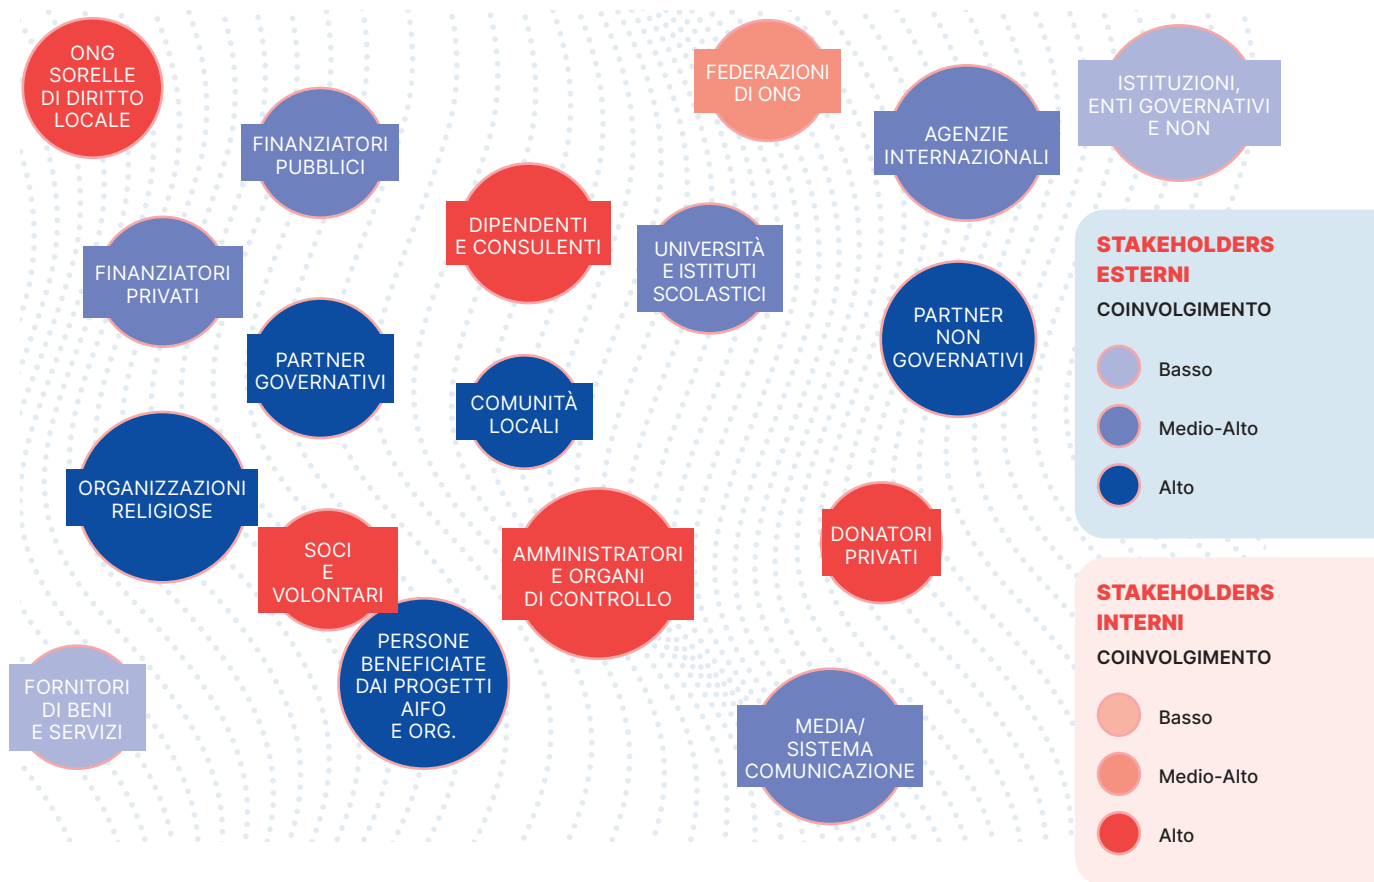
ONG SORELLE DI DIRITTO LOCALE

FINANZIATORI PUBBLICI

FEDERAZIONI DI ONG

AGENZIE INTERNAZIONALI

ISTITUZIONI, ENTI GOVERNATIVI E NON

DIPENDENTI E CONSULENTI

UNIVERSITÀ E ISTITUTI SCOLASTICI

FINANZIATORI PRIVATI

PARTNER GOVERNATIVI

PARTNER NON GOVERNATIVI

COMUNITÀ LOCALI

ORGANIZZAZIONI RELIGIOSE

SOCI E VOLONTARI

AMMINISTRATORI E ORGANI DI CONTROLLO

DONATORI PRIVATI

PERSONE BENEFICIATE DAI PROGETTI AIFO E ORG.

FORNITORI DI BENI E SERVIZI

MEDIA/ SISTEMA COMUNICAZIONE

STAKEHOLDERS ESTERNI
COINVOLGIMENTO
Basso
Medio-Alto
Alto

STAKEHOLDERS INTERNI
COINVOLGIMENTO
Basso
Medio-Alto
Alto